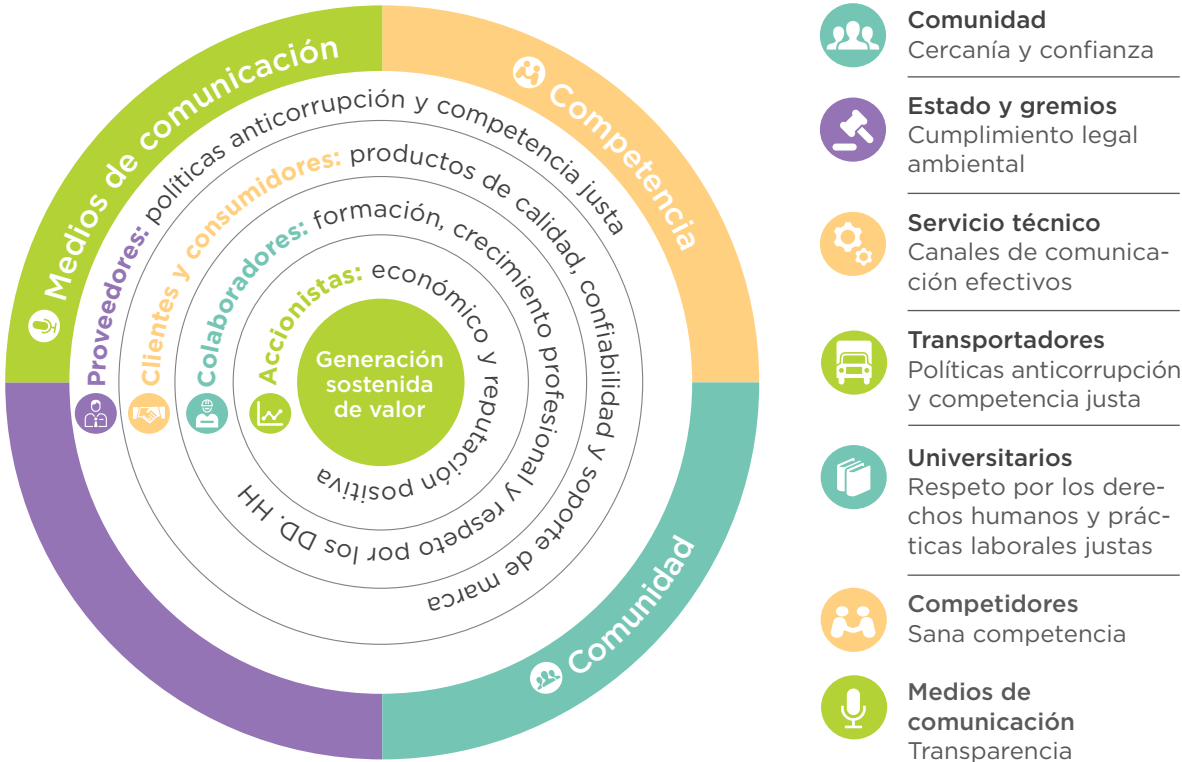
Medios de comunicación

Competencia

Comunidad

Proveedores: políticas anticorrupción y competencia justa

Clientes y consumidores: productos de calidad, confiabilidad y soporte de marca

Colaboradores: formación, crecimiento profesional y respeto por los DD. HH

Accionistas: económico y reputación positiva

Generación sostenida de valor

Comunidad
Cercanía y confianza

Estado y gremios
Cumplimiento legal ambiental

Servicio técnico
Canales de comunicación efectivos

Transportadores
Políticas anticorrupción y competencia justa

Universitarios
Respeto por los derechos humanos y prácticas laborales justas

Competidores
Sana competencia

Medios de comunicación
Transparencia